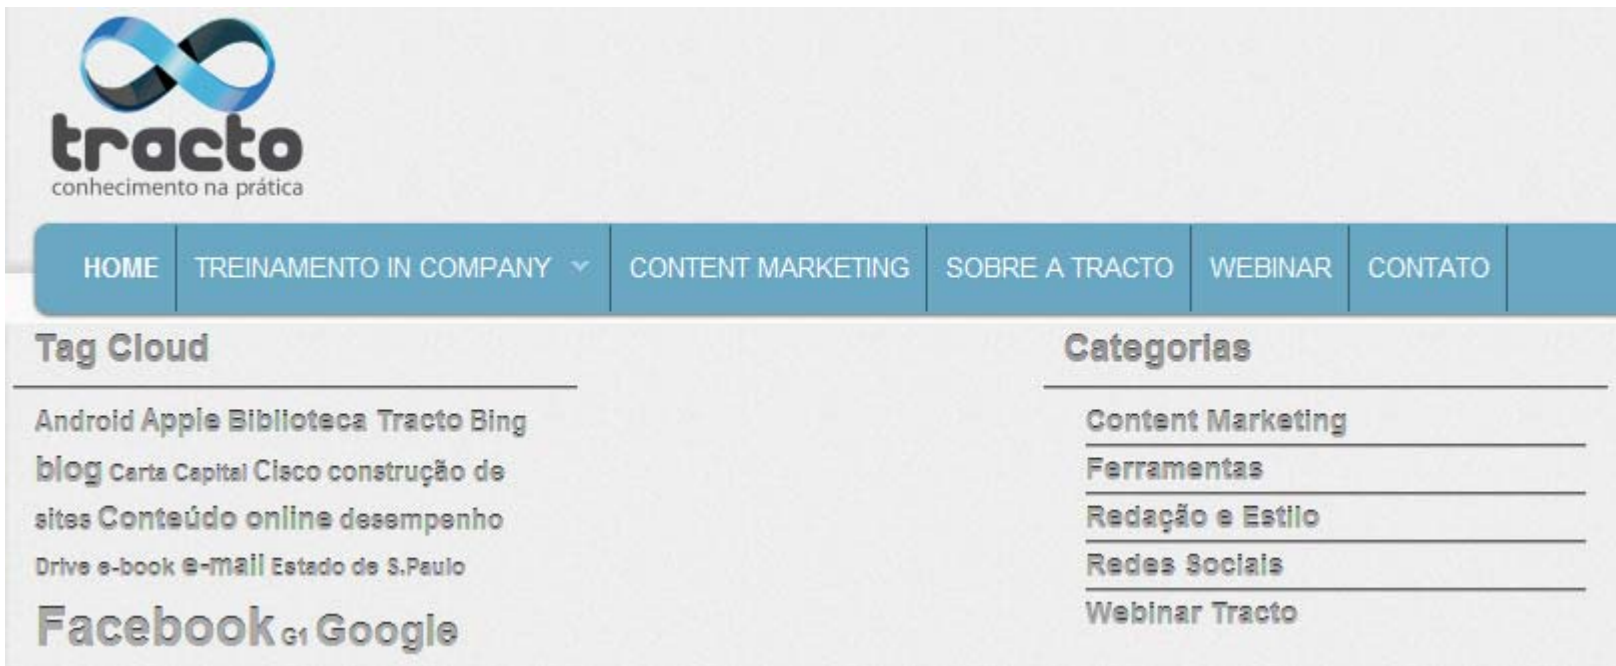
tracto
conhecimento na prática

HOME TREINAMENTO IN COMPANY CONTENT MARKETING SOBRE A TRACTO WEBINAR CONTATO

Tag Cloud

Android Apple Biblioteca Tracto Bing blog Carta Capital Cisco construção de sites Conteúdo online desempenho Drive e-book e-mail Estado de S.Paulo Facebook G1 Google

Categorias

Content Marketing
Ferramentas
Redação e Estilo
Redes Sociais
Webinar Tracto